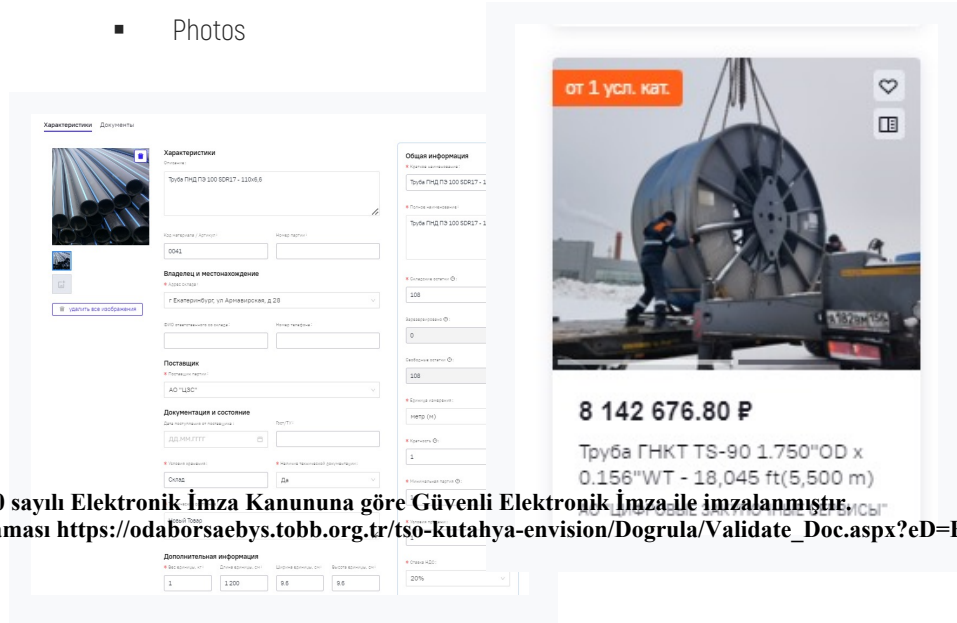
Photos

Характеристики Документы

Характеристики

Описание

Труба ПНД ПЭ 100 SDR17 - 110х6,6

Код материала / Артикул

Номер партии

0041

Владелец и местонахождение

Адрес склада

г Екатеринбург, ул Армавирская, д 28

ФИО ответственного за склад

Номер телефона

удалить все изображения

Поставщик

Поставщик партии

АО "ЦЗС"

Документация и состояние

Дата поступления от поставщика

Срок ТУ

ДД.ММ.ГГГГ

Условия хранения

Наличие технической документации

Склад

Да

Новый Товар

Дополнительная информация

Вес единицы, кг

Длина единицы, см

Ширина единицы, см

Высота единицы, см

1

1 200

9,6

9,6

Общая информация

Краткое наименование

Труба ПНД ПЭ 100 SDR17 - 1

Полное наименование

Труба ПНД ПЭ 100 SDR17 - 1

Складские остатки

108

Зарезервировано

0

Свободные остатки

108

Единица измерения

метр (м)

Кратность

1

Минимальная партия

Ставка НДС

20%

от 1 усл. кат.

8 142 676.80 ₽

Труба ГНКТ TS-90 1.750"OD x 0.156"WT - 18,045 ft(5,500 m)

АО "ЦИФРОВЫЕ ЗАКУПОЧНЫЕ СЕРВИСЫ"

0 sayılı Elektronik İmza Kanununa göre Güvenli Elektronik İmza ile imzalanmıştır.
aması https://odaborsaebys.tobb.org.tr/tso-kutahya-envision/Dogrula/Validate_Doc.aspx?eD=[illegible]